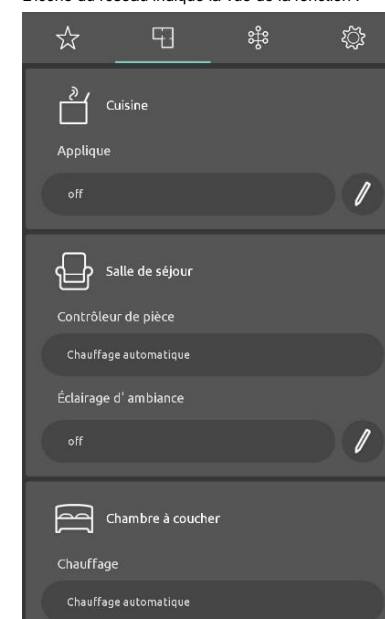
Bloche du réseau indique la vue de la fonction :

Cuisine

Applique

off

Salle de séjour

Contrôleur de pièce

Chauffage automatique

Éclairage d' ambiance

off

Chambre à coucher

Chauffage

Chauffage automatique